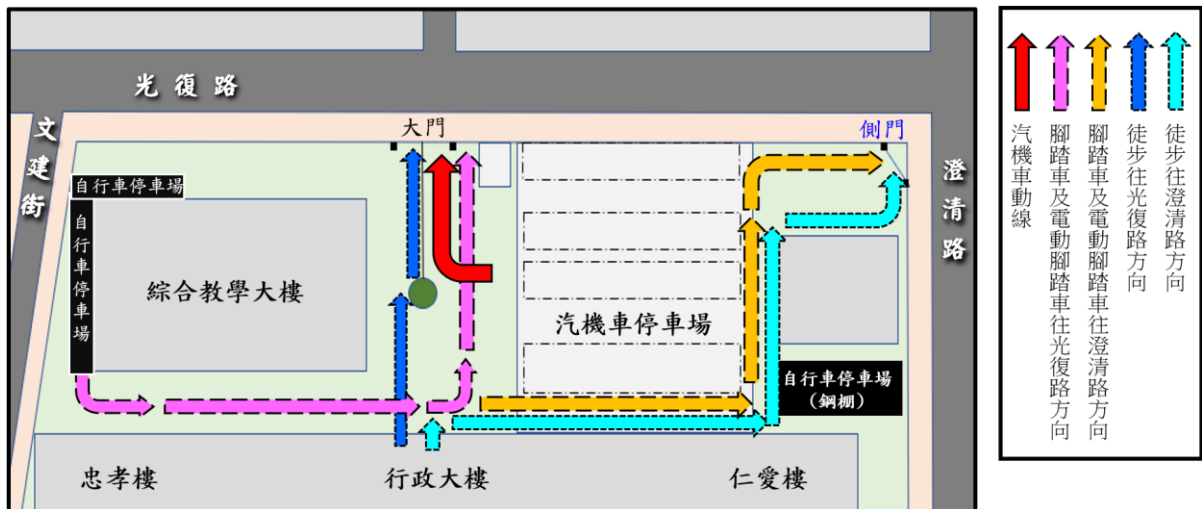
光復路

文建街

澄清路

大門

側門

自行車停車場

自行車停車場

綜合教學大樓

汽機車停車場

自行車停車場
(鋼棚)

忠孝樓

行政大樓

仁愛樓

汽機車動線

腳踏車及電動腳踏車往光復路方向

腳踏車及電動腳踏車往澄清路方向

徒步往光復路方向

徒步往澄清路方向